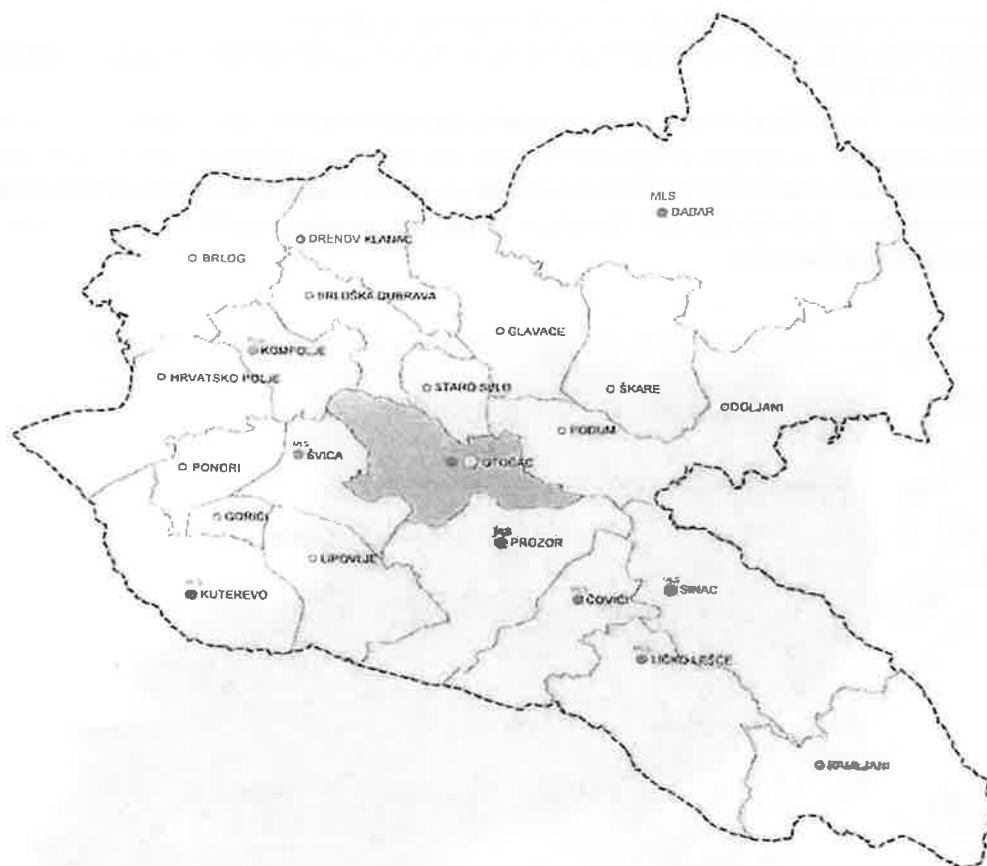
MLS
DABAR

DRENOV KLANAC

BRLOG

BRLOŠKA DUBRAVA

GLAVACE

KOMPOLJE

HRVATSKO POLJE

STARO SELO

ŠKARE

ODOLJANI

PODUM

MLS
ŠVICA

PONORI

OTOČAC

GORIČI

Jsa
PROZOR

LIPOVLJE

ČOVIĆI

SINAC

KUTEREVO

LIČKO LEŠĆE

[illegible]